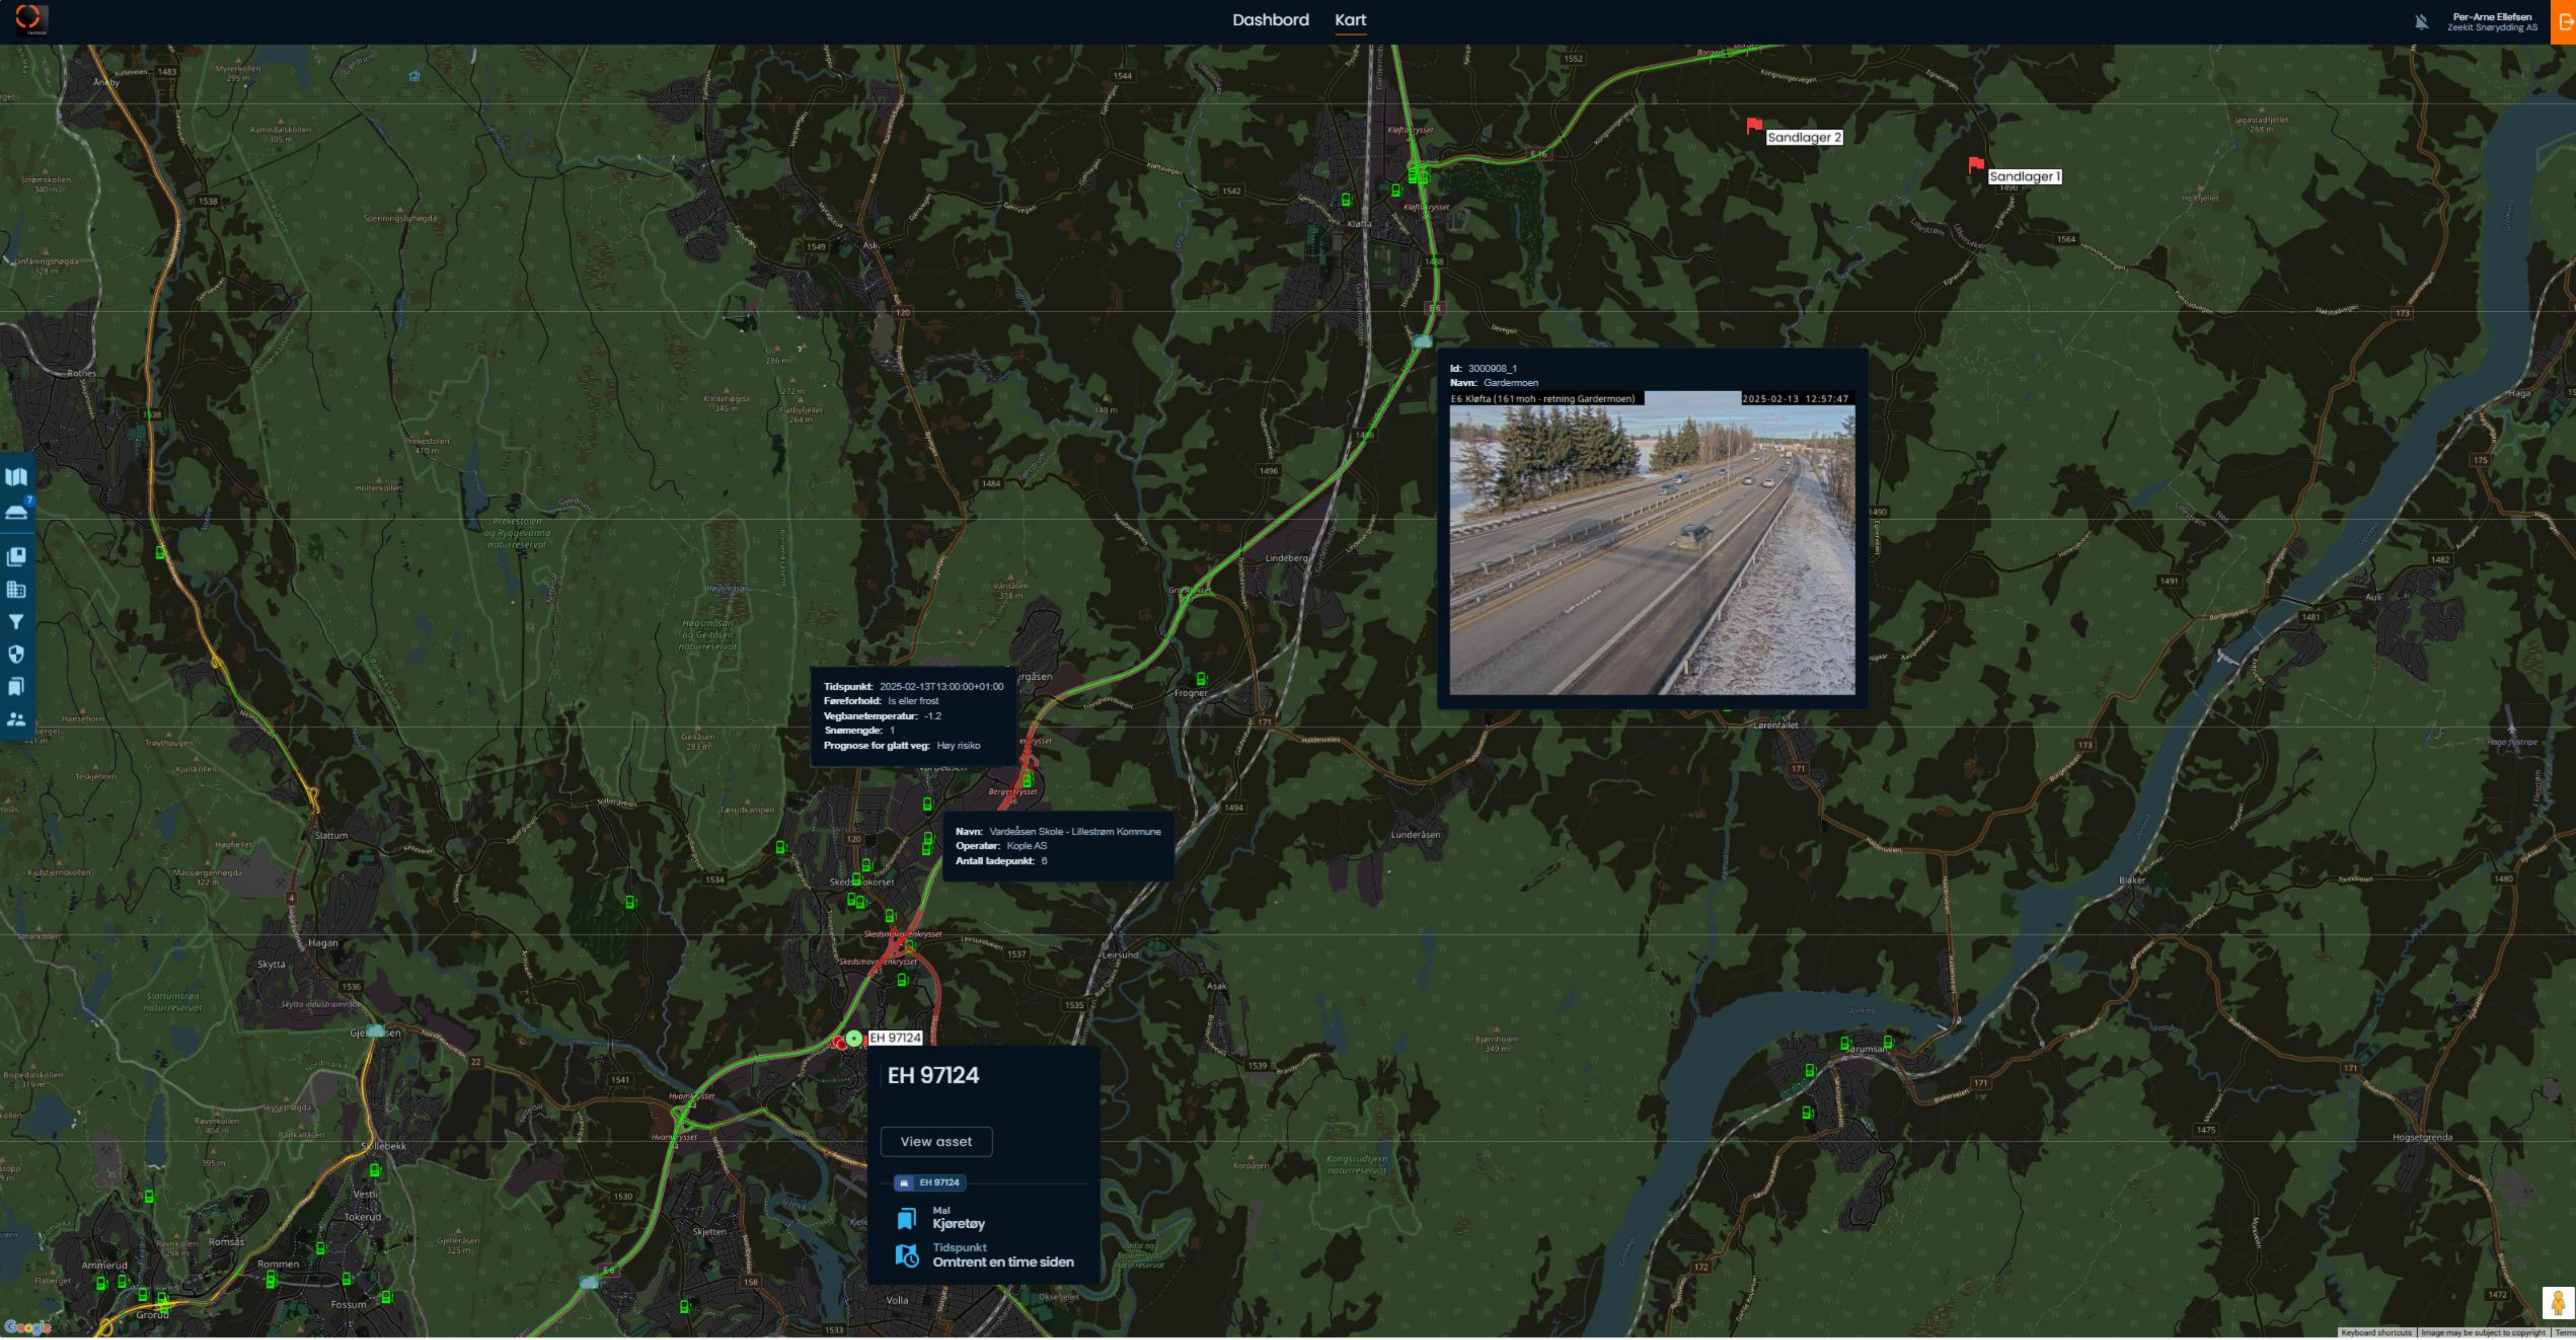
Dashboard Kart

Per-Arne Ellefsen
Zeekit Snørydding AS

Sandlager 2
Sandlager 1

Id: 3000908_1
Navn: Gardermoen
E6 Kløfta (161 moh - retning Gardermoen) 2025-02-13 12:57:47

Tidspunkt: 2025-02-13T13:00:00+01:00
Føreforhold: Is eller frost
Vegbanetemperatur: -1.2
Snømengde: 1
Prognose for glatt veg: Høy risiko

Navn: Vardeåsen Skole - Lillestrøm Kommune
Operatør: Kople AS
Antall ladepunkt: 6

EH 97124

EH 97124

View asset

EH 97124

Mal
Kjøretøy

Tidspunkt
Omtrent en time siden

Kløfta
Lindeberg
Frogner
Lørenfallet
Lunderåsen
Skedsmokorset
Leirsund
Åsak
Slattum
Hagan
Skytta
Gjelleråsen
Skjetten
Rommen
Romsås
Fossum
Volla
Blaker
Auli
Hoggetgrenda
Sørumsand

Google
Keyboard shortcuts Image may be subject to copyright Terms